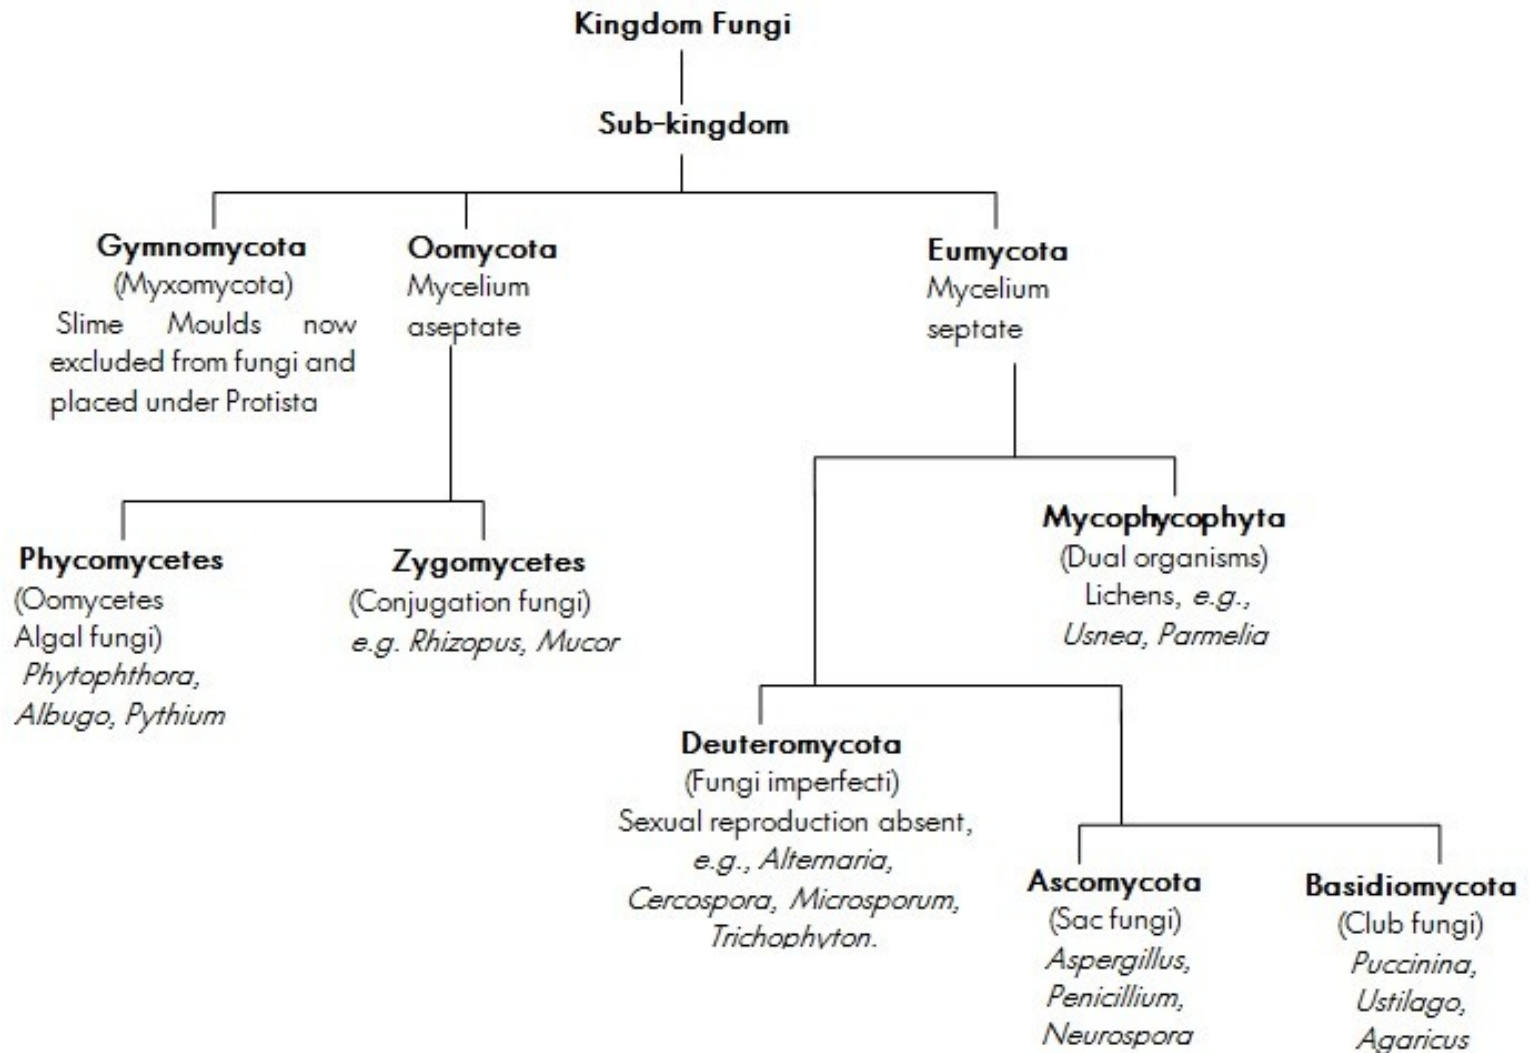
Kingdom Fungi

Sub-kingdom

Gymnomycota
(Myxomycota)
Slime Moulds now excluded from fungi and placed under Protista

Oomycota
Mycelium aseptate

Eumycota
Mycelium septate

Phycomycetes
(Oomycetes Algal fungi)
Phytophthora, Albugo, Pythium

Zygomycetes
(Conjugation fungi)
e.g. Rhizopus, Mucor

Mycophycophyta
(Dual organisms)
Lichens, e.g., Usnea, Parmelia

Deuteromycota
(Fungi imperfecti)
Sexual reproduction absent, e.g., Alternaria, Cercospora, Microsporum, Trichophyton.

Ascomycota
(Sac fungi)
Aspergillus, Penicillium, Neurospora

Basidiomycota
(Club fungi)
Puccinina, Ustilago, Agaricus